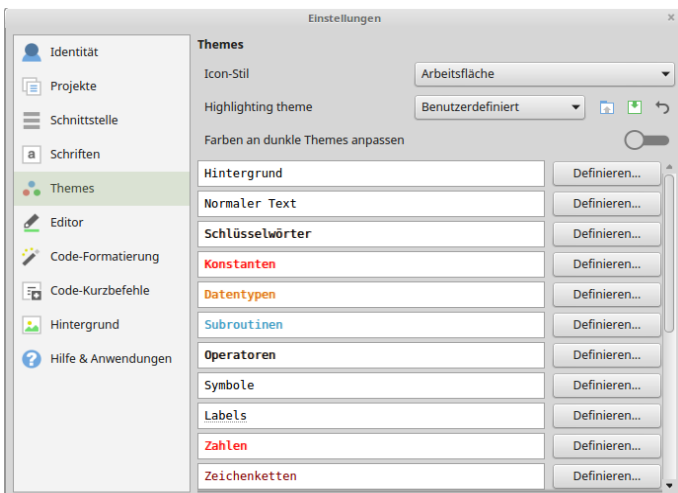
Einstellungen

Identität
Projekte
Schnittstelle
Schriften
Themes
Editor
Code-Formatierung
Code-Kurzbefehle
Hintergrund
Hilfe & Anwendungen

Themes

Icon-Stil | Arbeitsfläche
Highlighting theme | Benutzerdefiniert
Farben an dunkle Themes anpassen

| | |
|---|---|
| Hintergrund | Definieren... |
| Normaler Text | Definieren... |
| Schlüsselwörter | Definieren... |
| Konstanten | Definieren... |
| Datentypen | Definieren... |
| Subroutinen | Definieren... |
| Operatoren | Definieren... |
| Symbole | Definieren... |
| Labels | Definieren... |
| Zahlen | Definieren... |
| Zeichenketten | Definieren... |